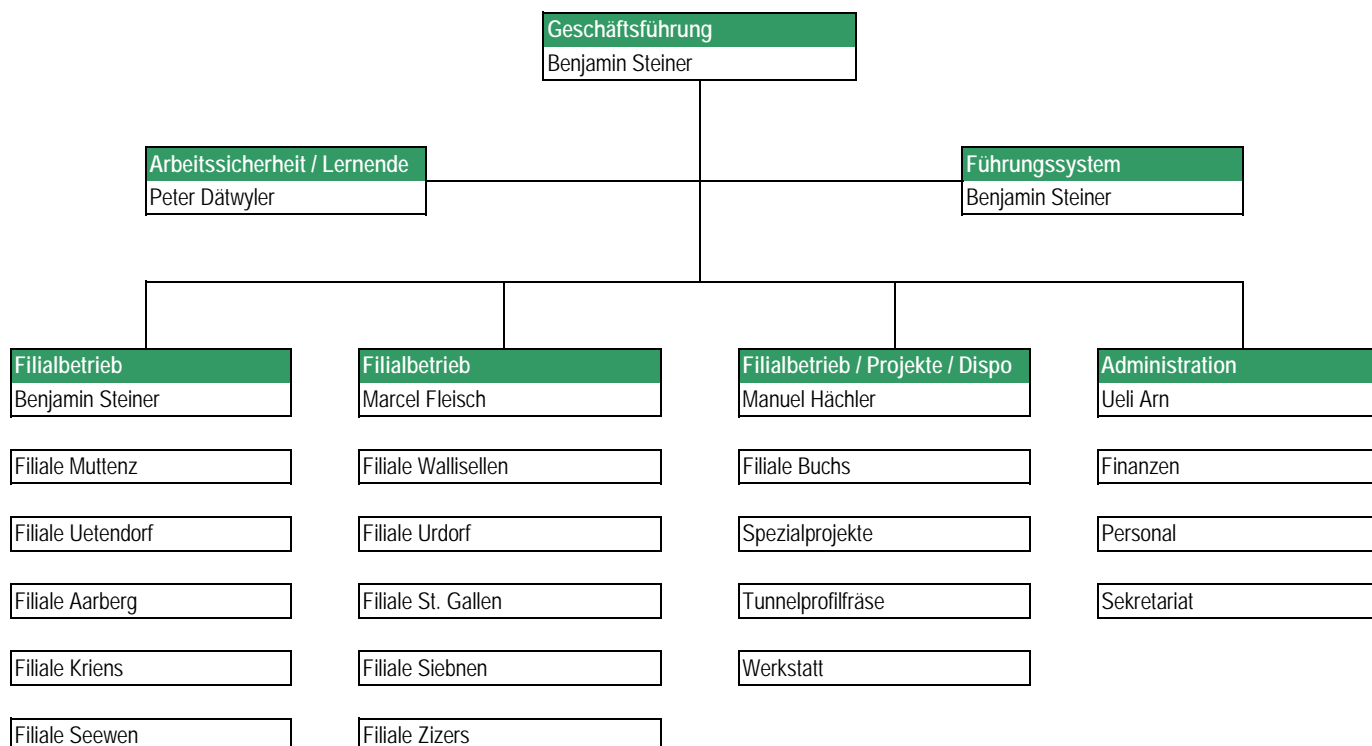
Geschäftsführung
Benjamin Steiner

Arbeitssicherheit / Lernende
Peter Dätwyler

Führungssystem
Benjamin Steiner

Filialbetrieb
Benjamin Steiner

Filiale Muttenz

Filiale Uetendorf

Filiale Aarberg

Filiale Kriens

Filiale Seewen

Filialbetrieb
Marcel Fleisch

Filiale Wallisellen

Filiale Urdorf

Filiale St. Gallen

Filiale Siebnen

Filiale Zizers

Filialbetrieb / Projekte / Dispo
Manuel Hächler

Filiale Buchs

Spezialprojekte

Tunnelprofilfräse

Werkstatt

Administration
Ueli Arn

Finanzen

Personal

Sekretariat